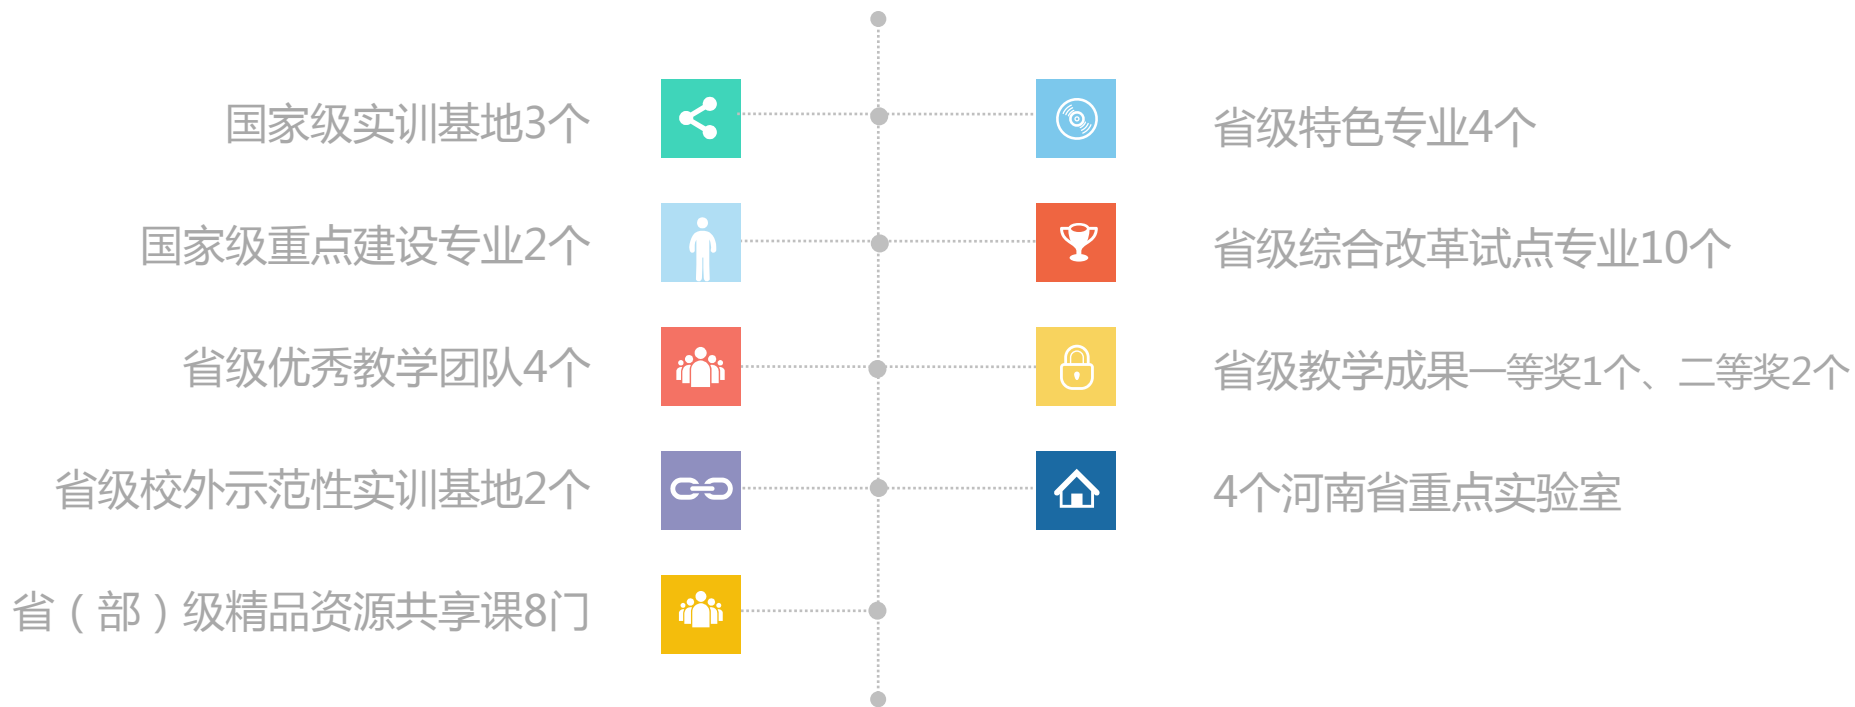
国家级实训基地3个

省级特色专业4个

国家级重点建设专业2个

省级综合改革试点专业10个

省级优秀教学团队4个

省级教学成果一等奖1个、二等奖2个

省级校外示范性实训基地2个

4个河南省重点实验室

省（部）级精品资源共享课8门